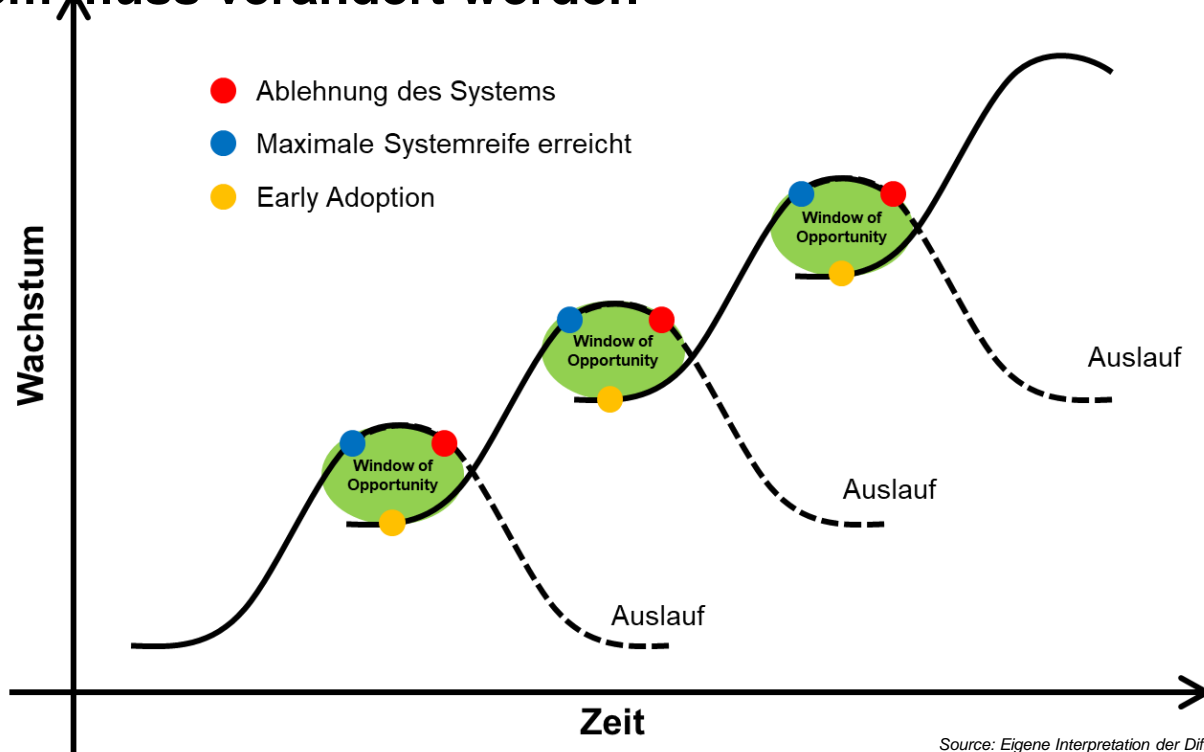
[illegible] muss verändert werden

Ablehnung des Systems
Maximale Systemreife erreicht
Early Adoption

Wachstum

Window of Opportunity
Window of Opportunity
Window of Opportunity

Auslauf
Auslauf
Auslauf

Zeit

Source: Eigene Interpretation der Dif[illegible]